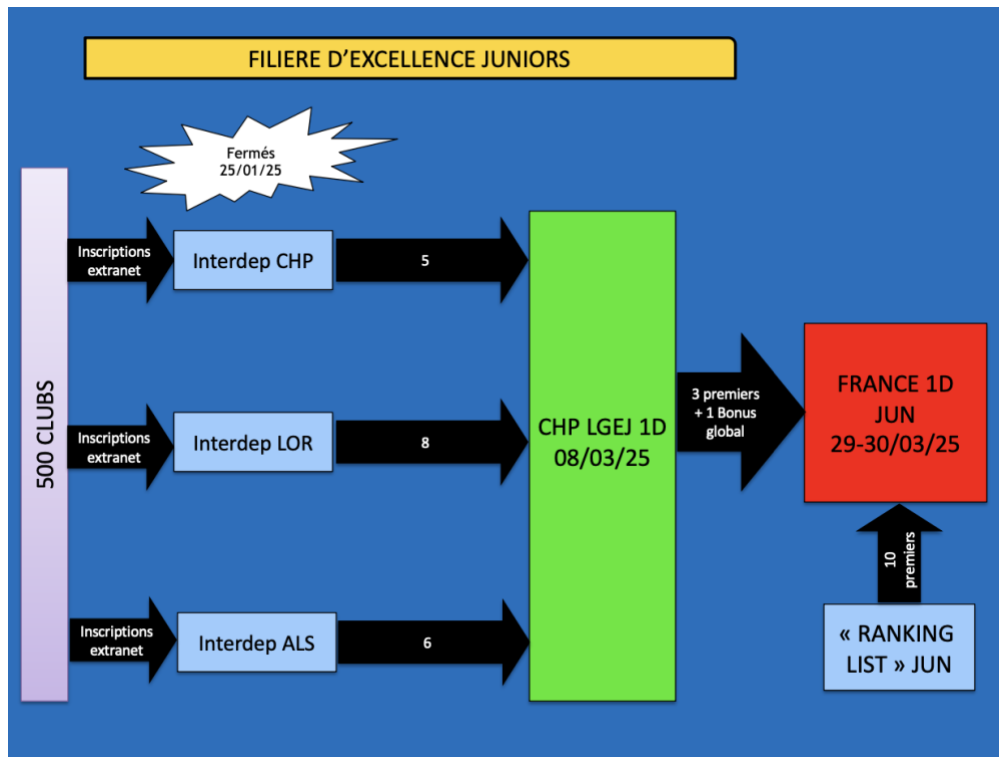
FILIERE D'EXCELLENCE JUNIORS

Fermés 25/01/25

500 CLUBS

Inscriptions extranet

Interdep CHP

5

Inscriptions extranet

Interdep LOR

8

Inscriptions extranet

Interdep ALS

6

CHP LGEJ 1D 08/03/25

3 premiers + 1 Bonus global

FRANCE 1D JUN 29-30/03/25

10 premiers

« RANKING LIST » JUN